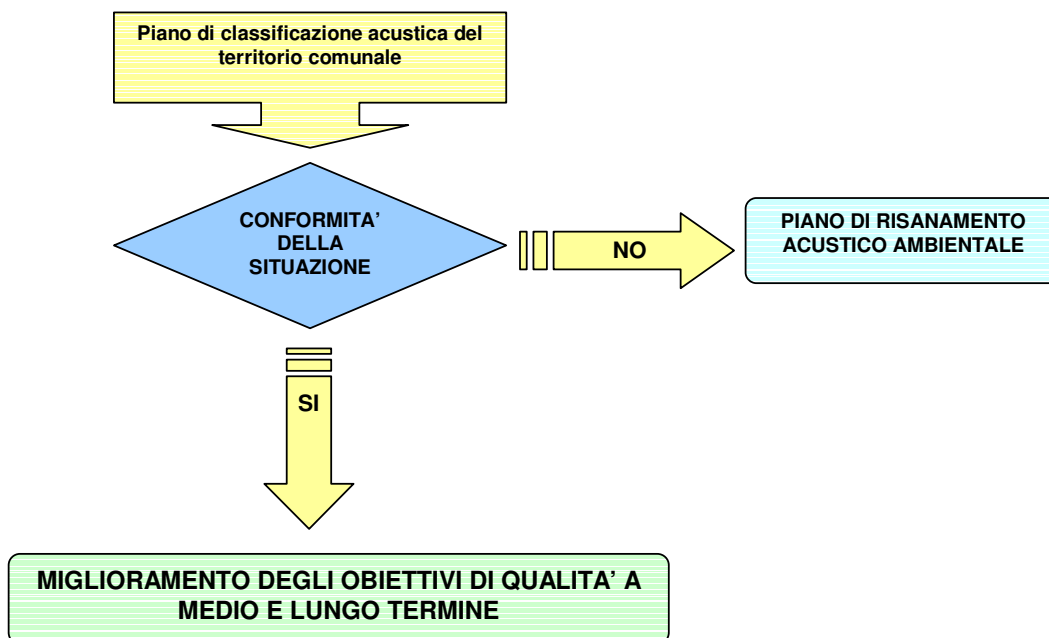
Piano di classificazione acustica del territorio comunale

CONFORMITA' DELLA SITUAZIONE

NO

PIANO DI RISANAMENTO ACUSTICO AMBIENTALE

SI

MIGLIORAMENTO DEGLI OBIETTIVI DI QUALITA' A MEDIO E LUNGO TERMINE